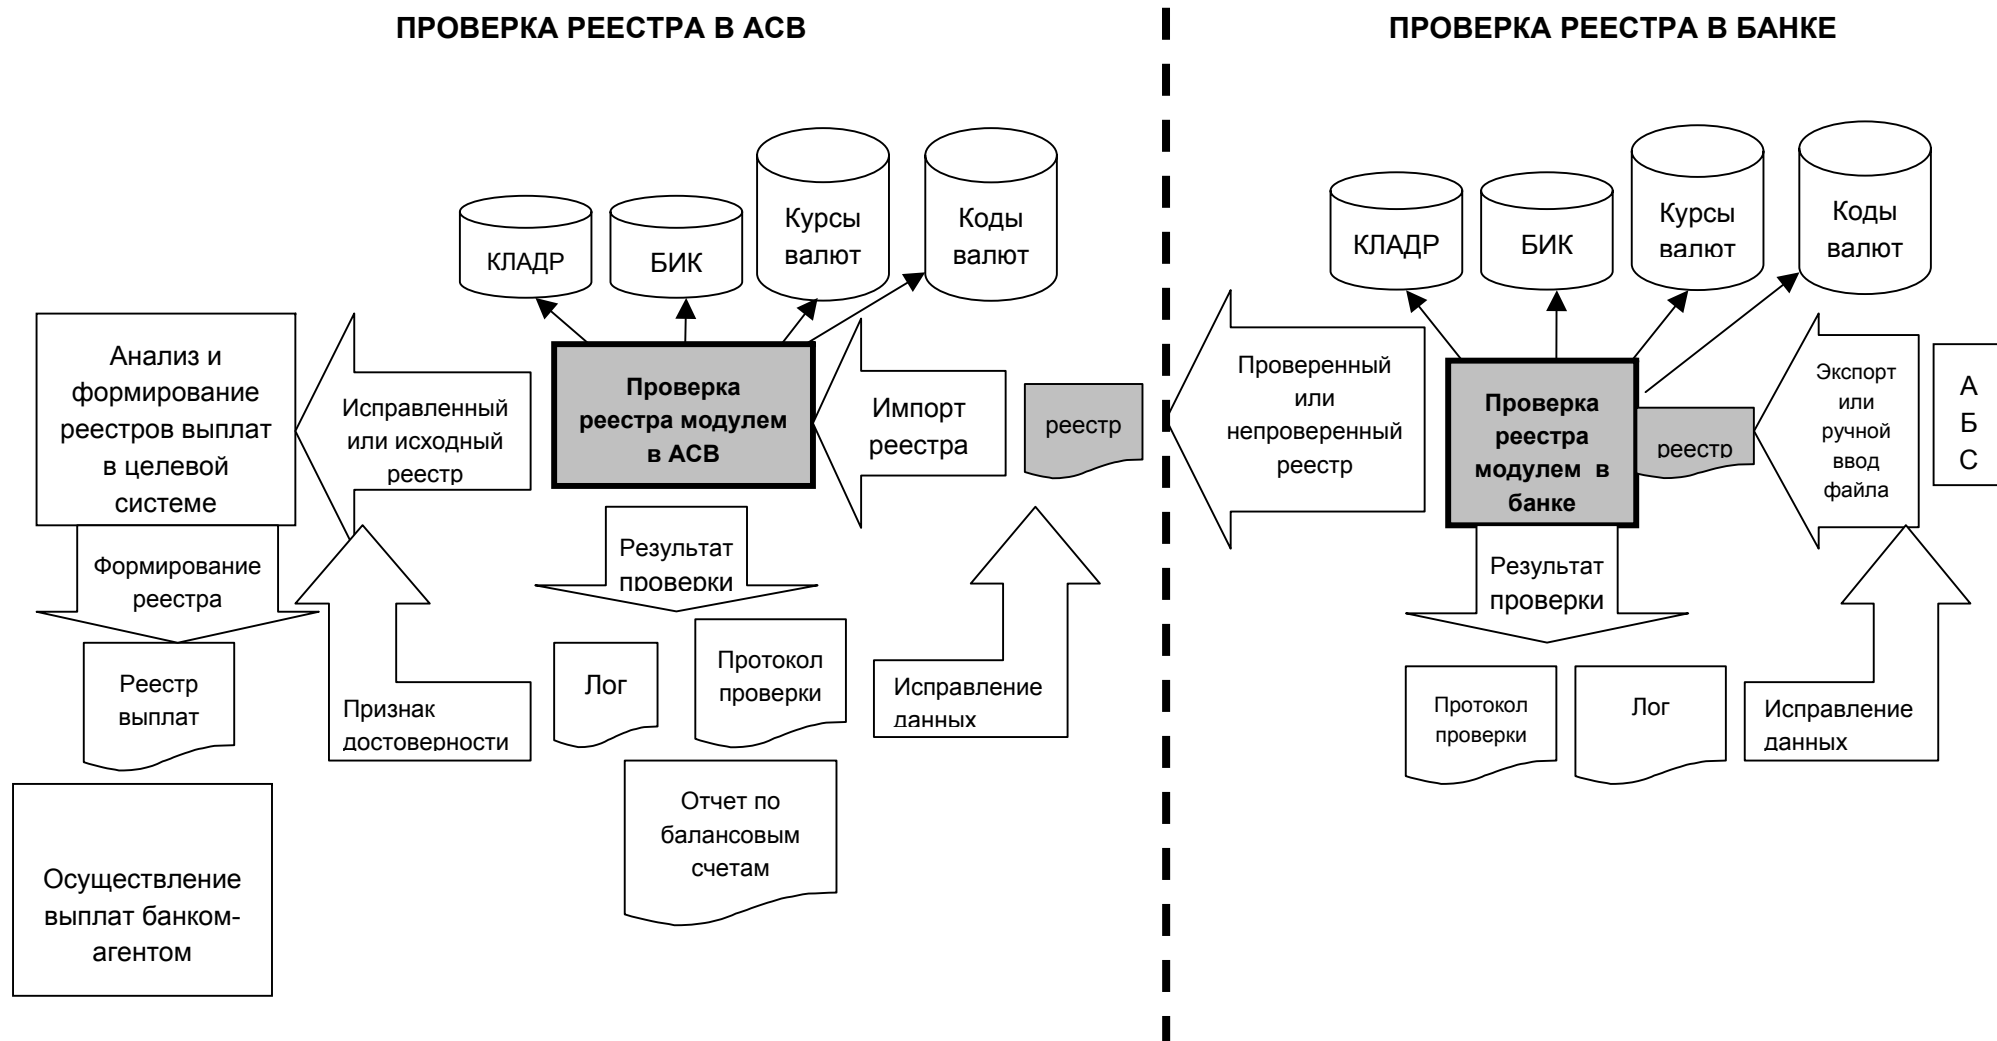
ПРОВЕРКА РЕЕСТРА В АСВ

КЛАДР

БИК

Курсы валют

Коды валют

Анализ и формирование реестров выплат в целевой системе

Исправленный или исходный реестр

Проверка реестра модулем в АСВ

Импорт реестра

реестр

Формирование реестра

Результат проверки

Реестр выплат

Признак достоверности

Лог

Протокол проверки

Исправление данных

Отчет по балансовым счетам

Осуществление выплат банком-агентом

ПРОВЕРКА РЕЕСТРА В БАНКЕ

КЛАДР

БИК

Курсы валют

Коды валют

Проверенный или непроверенный реестр

Проверка реестра модулем в банке

реестр

Экспорт или ручной ввод файла

А
Б
С

Результат проверки

Протокол проверки

Лог

Исправление данных